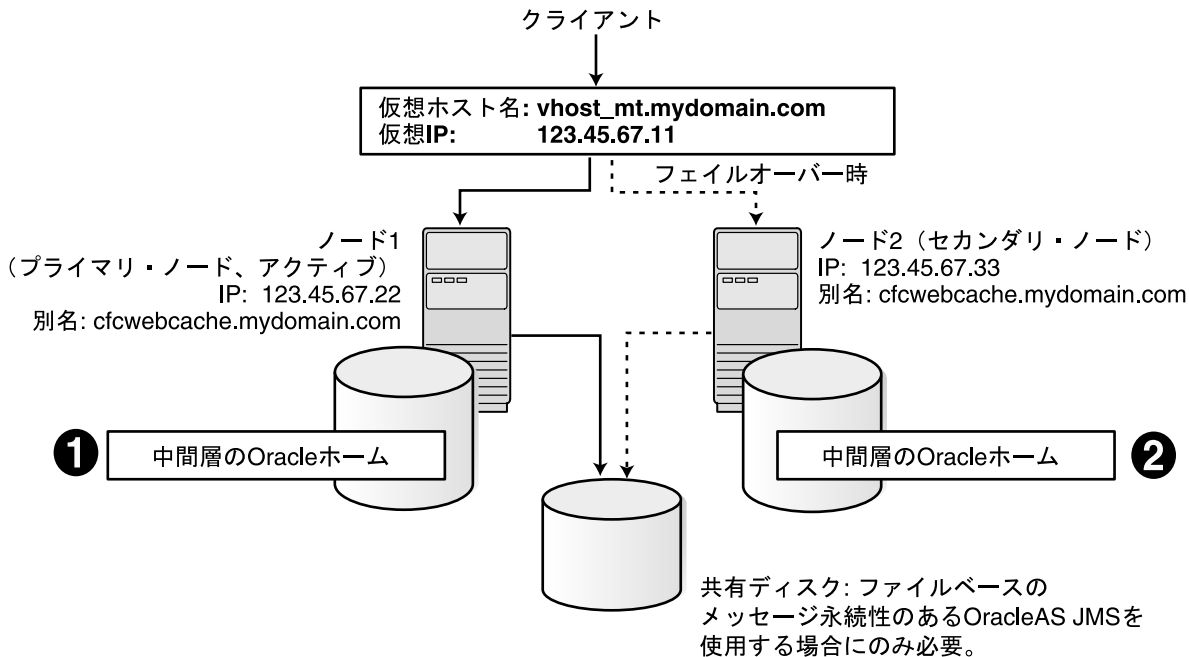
クライアント

仮想ホスト名: vhost_mt.mydomain.com
仮想IP: 123.45.67.11

フェイルオーバー時

ノード1
（プライマリ・ノード、アクティブ）
IP: 123.45.67.22
別名: cfcwebcache.mydomain.com

ノード2（セカンダリ・ノード）
IP: 123.45.67.33
別名: cfcwebcache.mydomain.com

1 中間層のOracleホーム

中間層のOracleホーム 2

共有ディスク: ファイルベースのメッセージ永続性のあるOracleAS JMSを使用する場合にのみ必要。